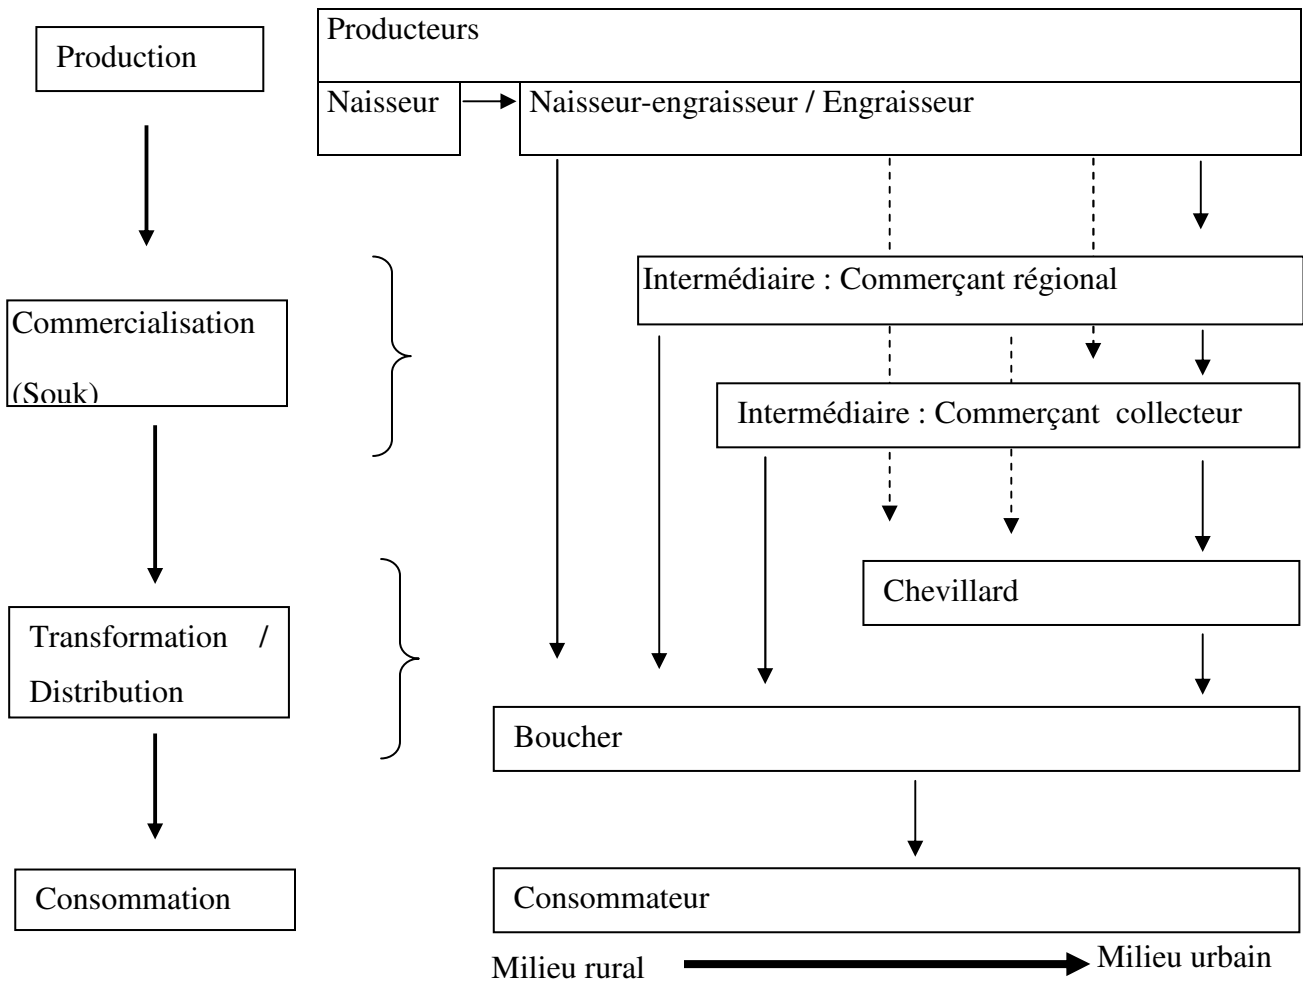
Production

Producteurs

Naisseur

Naisseur-engraisseur / Engraisseur

Commercialisation (Souk)

Intermédiaire : Commerçant régional

Intermédiaire : Commerçant collecteur

Chevillard

Transformation / Distribution

Boucher

Consommation

Consommateur

Milieu rural

Milieu urbain